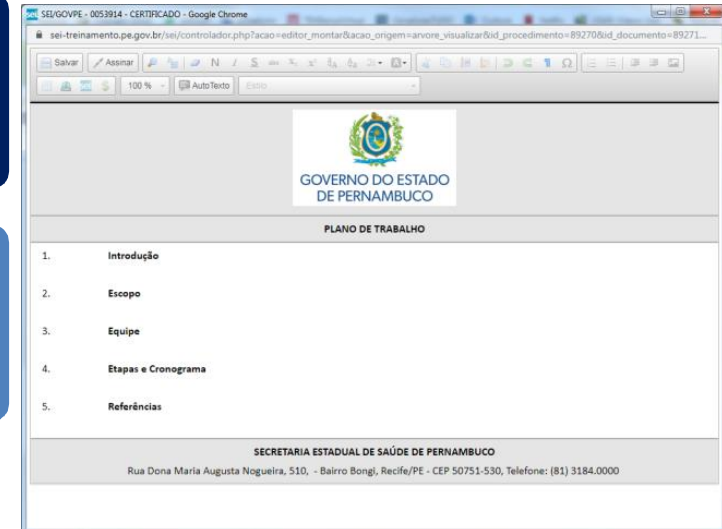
SEI/GOVPE - 0053914 - CERTIFICADO - Google Chrome

sei-treinamento.pe.gov.br/sei/controlador.php?acao=editor_montar&acao_origem=arvore_visualizar&id_procedimento=89270&id_documento=89271...

Salvar | Assinar | N | I | S | 100 % | AutoTexto | Estilo

GOVERNO DO ESTADO DE PERNAMBUCO

PLANO DE TRABALHO

1. Introdução

2. Escopo

3. Equipe

4. Etapas e Cronograma

5. Referências

SECRETARIA ESTADUAL DE SAÚDE DE PERNAMBUCO

Rua Dona Maria Augusta Nogueira, 510, - Bairro Bongi, Recife/PE - CEP 50751-530, Telefone: (81) 3184.0000